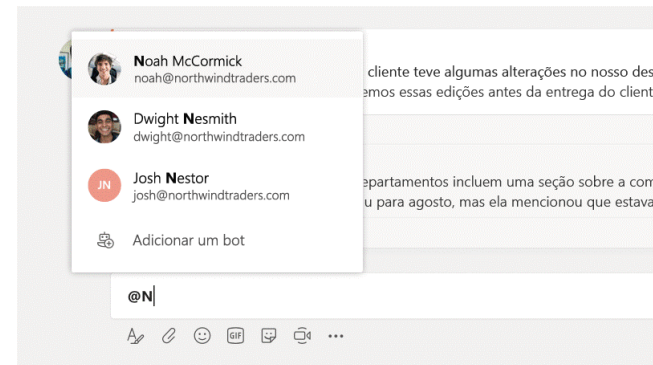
Noah McCormick
noah@northwindtraders.com

Dwight Nesmith
dwight@northwindtraders.com

JN
Josh Nestor
josh@northwindtraders.com

Adicionar um bot

cliente teve algumas alterações no nosso des
emos essas edições antes da entrega do client

epartamentos incluem uma seção sobre a com
u para agosto, mas ela mencionou que estava

@N

GIF